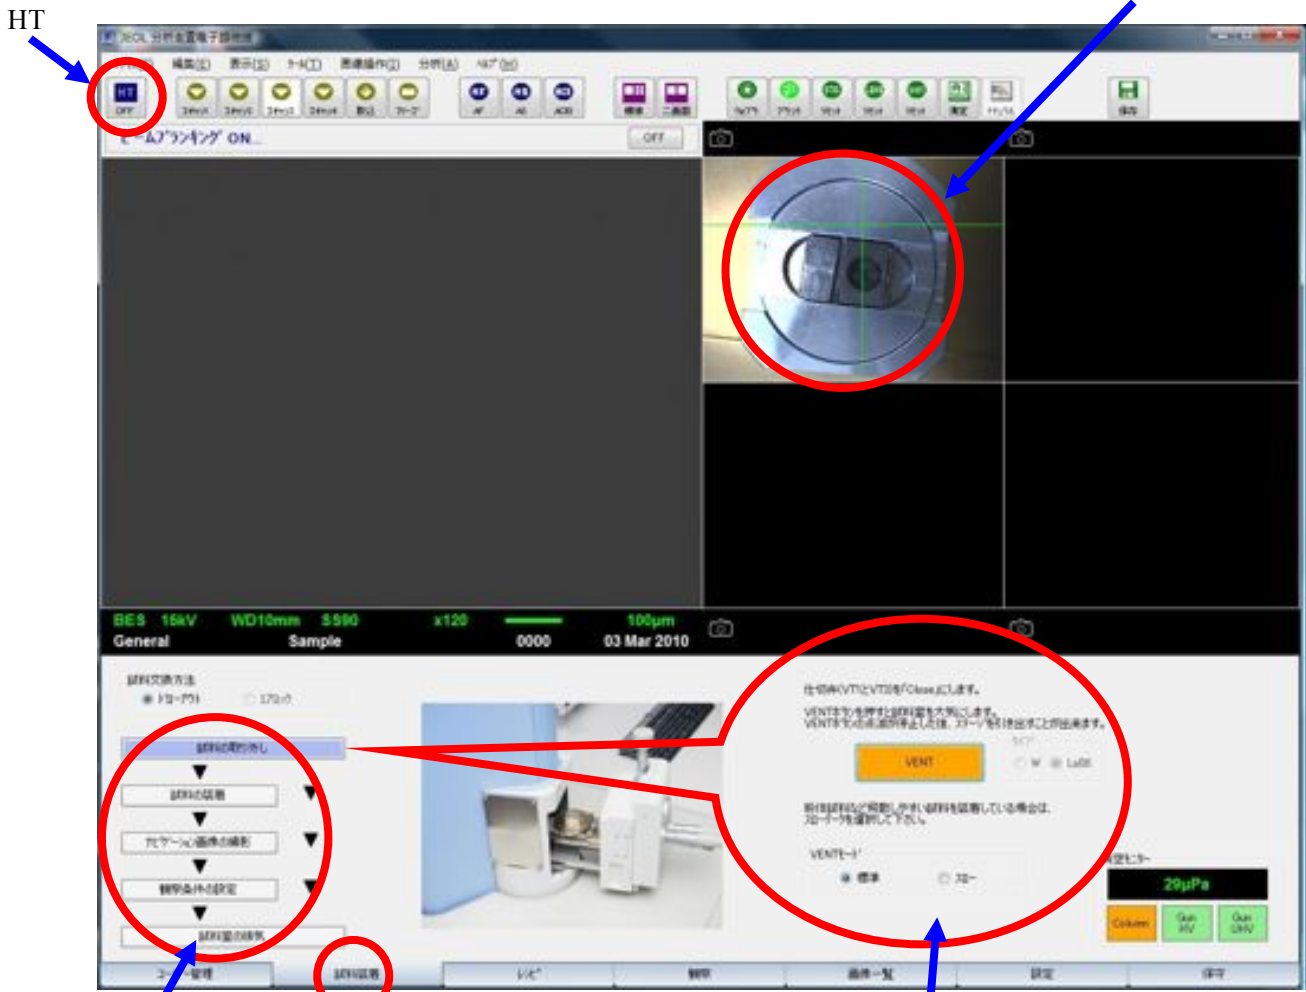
HT

JEOL 分析走査電子顕微鏡

編集(E) 表示(V) ツール(T) 画像操作(I) 分析(A) ヘルプ(H)

HT OFF

ビームブランキング ON

OFF

BES 15kV WD10mm SS90 x120 100µm
General Sample 0000 03 Mar 2010

試料交換方法
ドローアウト

試料の取り出し
試料の装着
ナビゲーション画像の撮影
観察条件の設定
試料室の排気

VENT

VENTモード
標準
スロー

29µPa

Column
Gun HV
Gun UHV

ユーザ管理
試料装着
レシピ
観察
画像一覧
設定
保守